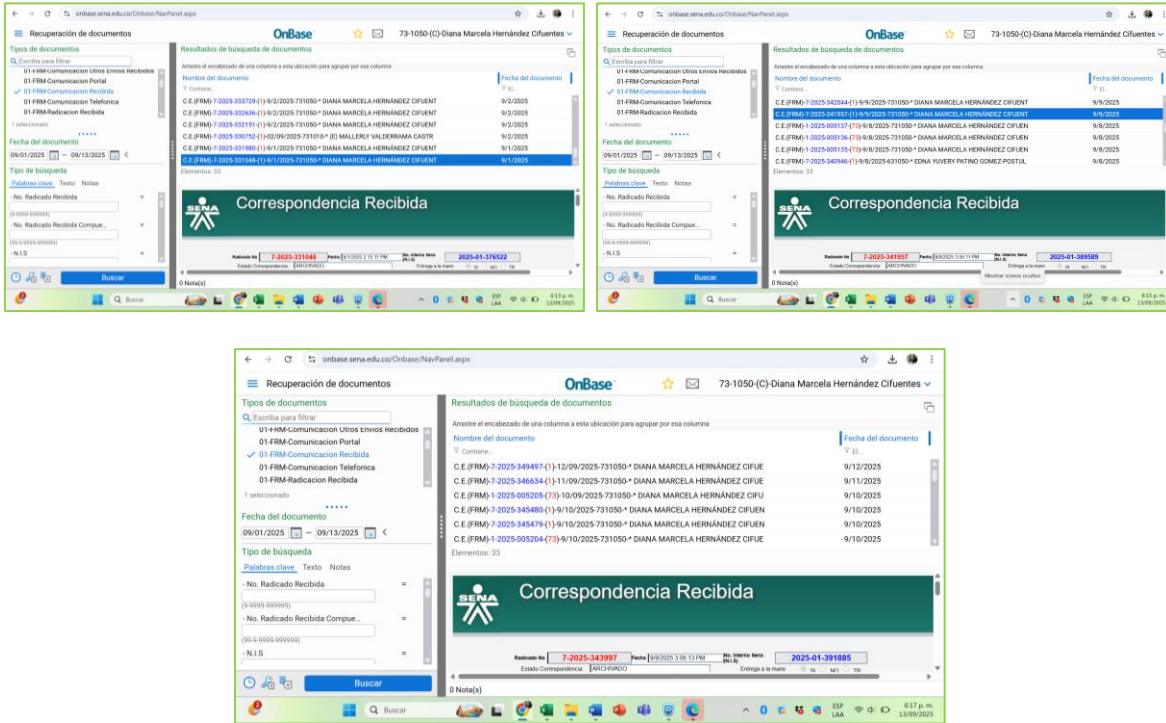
onbase.sena.edu.co/Onbase/NavPanel.aspx

Recuperación de documentos OnBase 73-1050-(C)-Diana Marcela Hernández Cifuentes

Tipos de documentos
Escriba para filtrar
01-FRM-Comunicacion Otros Envios Recibidos
01-FRM-Comunicacion Portal
01-FRM-Comunicacion Recibida
01-FRM-Comunicacion Telefonica
01-FRM-Radicacion Recibida
1 seleccionado
Fecha del documento
09/01/2025 – 09/13/2025
Tipo de búsqueda
Palabras clave Texto Notas
- No. Radicado Recibida
(9-9999-999999)
- No. Radicado Recibida Compue...
(99-9-9999-999999)
- N.I.S
Buscar

Resultados de búsqueda de documentos
Arrastre el encabezado de una columna a esta ubicación para agrupar por esa columna

| Nombre del documento | Fecha del documento |
|---|---|
| C.E.(FRM)-7-2025-333729-(1)-9/2/2025-731050-* DIANA MARCELA HERNÁNDEZ CIFUENT | 9/2/2025 |
| C.E.(FRM)-7-2025-332636-(1)-9/2/2025-731050-* DIANA MARCELA HERNÁNDEZ CIFUENT | 9/2/2025 |
| C.E.(FRM)-7-2025-332151-(1)-9/2/2025-731050-* DIANA MARCELA HERNÁNDEZ CIFUENT | 9/2/2025 |
| C.E.(FRM)-7-2025-330752-(1)-02/09/2025-731010-* (E) MALLERLY VALDERRAMA CASTR | 9/2/2025 |
| C.E.(FRM)-7-2025-331980-(1)-9/1/2025-731050-* DIANA MARCELA HERNÁNDEZ CIFUENT | 9/1/2025 |
| C.E.(FRM)-7-2025-331048-(1)-9/1/2025-731050-* DIANA MARCELA HERNÁNDEZ CIFUENT | 9/1/2025 |

Elementos: 33

Correspondencia Recibida
Radicado No 7-2025-331048 Fecha 9/1/2025 2:15:11 PM No. Interno Sena (N.I.S) 2025-01-376522
Estado Correspondencia ARCHIVADO Entrega a la mano SI NO TR
0 Nota(s)

| Nombre del documento | Fecha del documento |
|---|---|
| C.E.(FRM)-7-2025-342044-(1)-9/9/2025-731050-* DIANA MARCELA HERNÁNDEZ CIFUENT | 9/9/2025 |
| C.E.(FRM)-7-2025-341957-(1)-9/9/2025-731050-* DIANA MARCELA HERNÁNDEZ CIFUENT | 9/9/2025 |
| C.E.(FRM)-1-2025-005137-(73)-9/8/2025-731050-* DIANA MARCELA HERNÁNDEZ CIFUEN | 9/8/2025 |
| C.E.(FRM)-1-2025-005136-(73)-9/8/2025-731050-* DIANA MARCELA HERNÁNDEZ CIFUEN | 9/8/2025 |
| C.E.(FRM)-1-2025-005135-(73)-9/8/2025-731050-* DIANA MARCELA HERNÁNDEZ CIFUEN | 9/8/2025 |
| C.E.(FRM)-7-2025-340946-(1)-9/9/2025-631050-* EDNA YUVERY PATINO GOMEZ-POSTUL | 9/8/2025 |

Elementos: 33
Correspondencia Recibida
Radicado No 7-2025-341957 Fecha 9/9/2025 3:55:11 PM No. Interno Sena (N.I.S) 2025-01-389589
Estado Correspondencia ARCHIVADO Entrega a la mano SI NO TR
Mostrar iconos ocultos
0 Nota(s)

| Nombre del documento | Fecha del documento |
|---|---|
| C.E.(FRM)-7-2025-349497-(1)-12/09/2025-731050-* DIANA MARCELA HERNÁNDEZ CIFUE | 9/12/2025 |
| C.E.(FRM)-7-2025-346634-(1)-11/09/2025-731050-* DIANA MARCELA HERNÁNDEZ CIFUE | 9/11/2025 |
| C.E.(FRM)-1-2025-005205-(73)-10/09/2025-731050-* DIANA MARCELA HERNÁNDEZ CIFU | 9/10/2025 |
| C.E.(FRM)-7-2025-345480-(1)-9/10/2025-731050-* DIANA MARCELA HERNÁNDEZ CIFUEN | 9/10/2025 |
| C.E.(FRM)-7-2025-345479-(1)-9/10/2025-731050-* DIANA MARCELA HERNÁNDEZ CIFUEN | 9/10/2025 |
| C.E.(FRM)-1-2025-005204-(73)-9/10/2025-731050-* DIANA MARCELA HERNÁNDEZ CIFUEN | 9/10/2025 |

Elementos: 33
Correspondencia Recibida
Radicado No 7-2025-343997 Fecha 9/9/2025 3:08:13 PM No. Interno Sena (N.I.S) 2025-01-391885
Estado Correspondencia ARCHIVADO Entrega a la mano SI NO TR
0 Nota(s)

Buscar ESP LAA 6:13 p. m. 13/09/2025
6:15 p. m. 13/09/2025
6:17 p. m. 13/09/2025